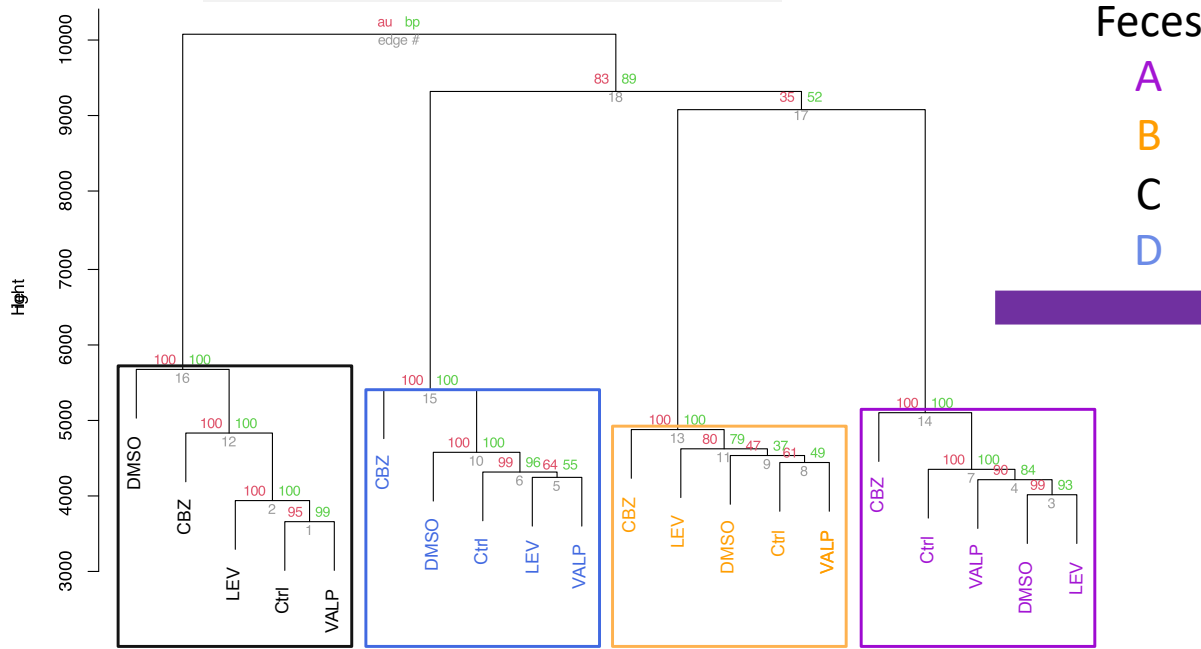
Feces
A
B
C
D

au bp
edge #

Height

10000
9000
8000
7000
6000
5000
4000
3000

83 89
18
35 52
17

100 100
16
100 100
12
100 100
2
95 99
1
DMSO
CBZ
LEV
Ctrl
VALP

100 100
15
100 100
10
99 96
6
64 55
5
CBZ
DMSO
Ctrl
LEV
VALP

100 100
13
80 79
11
47 37
9
61 49
8
CBZ
LEV
DMSO
Ctrl
VALP

100 100
14
100 100
7
90 84
4
99 93
3
CBZ
Ctrl
VALP
DMSO
LEV